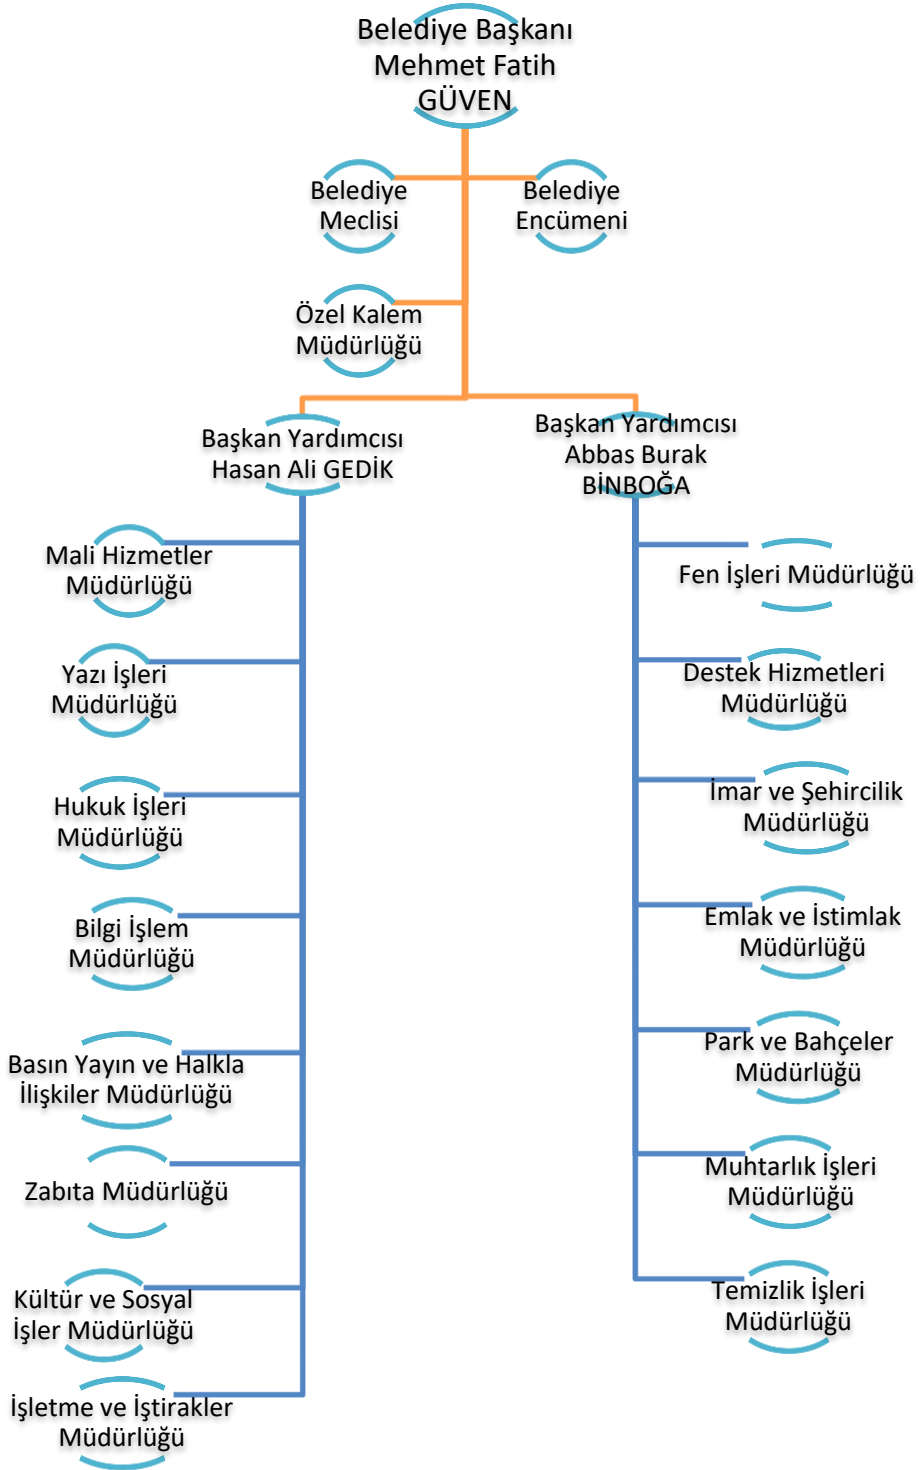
Belediye Başkanı
Mehmet Fatih
GÜVEN

Belediye
Meclisi

Belediye
Encümeni

Özel Kalem
Müdürlüğü

Başkan Yardımcısı
Hasan Ali GEDİK

Başkan Yardımcısı
Abbas Burak
BİNBOĞA

Mali Hizmetler
Müdürlüğü

Yazı İşleri
Müdürlüğü

Hukuk İşleri
Müdürlüğü

Bilgi İşlem
Müdürlüğü

Basın Yayın ve Halkla
İlişkiler Müdürlüğü

Zabıta Müdürlüğü

Kültür ve Sosyal
İşler Müdürlüğü

İşletme ve İştirakler
Müdürlüğü

Fen İşleri Müdürlüğü

Destek Hizmetleri
Müdürlüğü

İmar ve Şehircilik
Müdürlüğü

Emlak ve İstimlak
Müdürlüğü

Park ve Bahçeler
Müdürlüğü

Muhtarlık İşleri
Müdürlüğü

Temizlik İşleri
Müdürlüğü